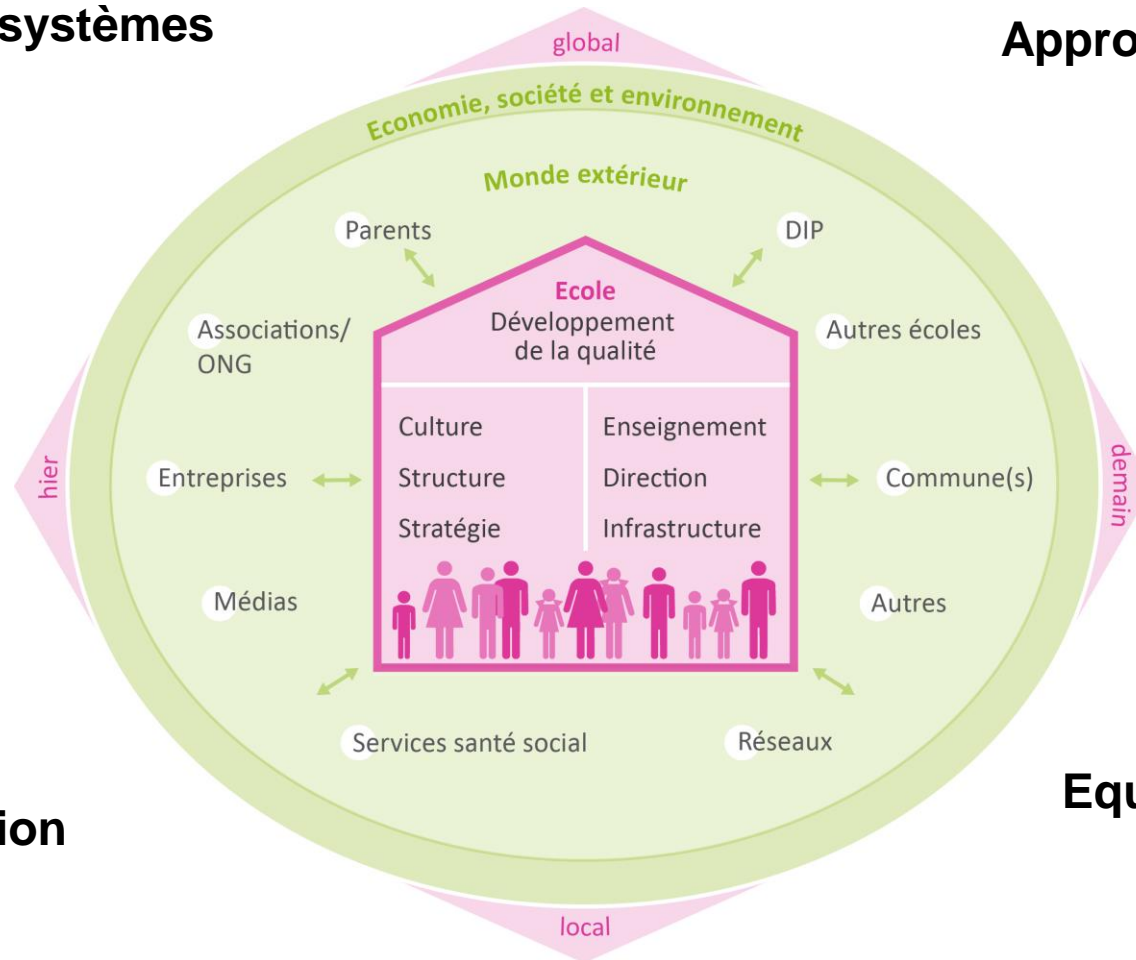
systèmes

Appro

global

Economie, société et environnement

Monde extérieur

Parents

DIP

Ecole
Développement de la qualité

Associations/ ONG

Autres écoles

Culture
Structure
Stratégie

Enseignement
Direction
Infrastructure

hier

Entreprises

Commune(s)

demain

Médias

Autres

Services santé social

Réseaux

Equ

ion

local